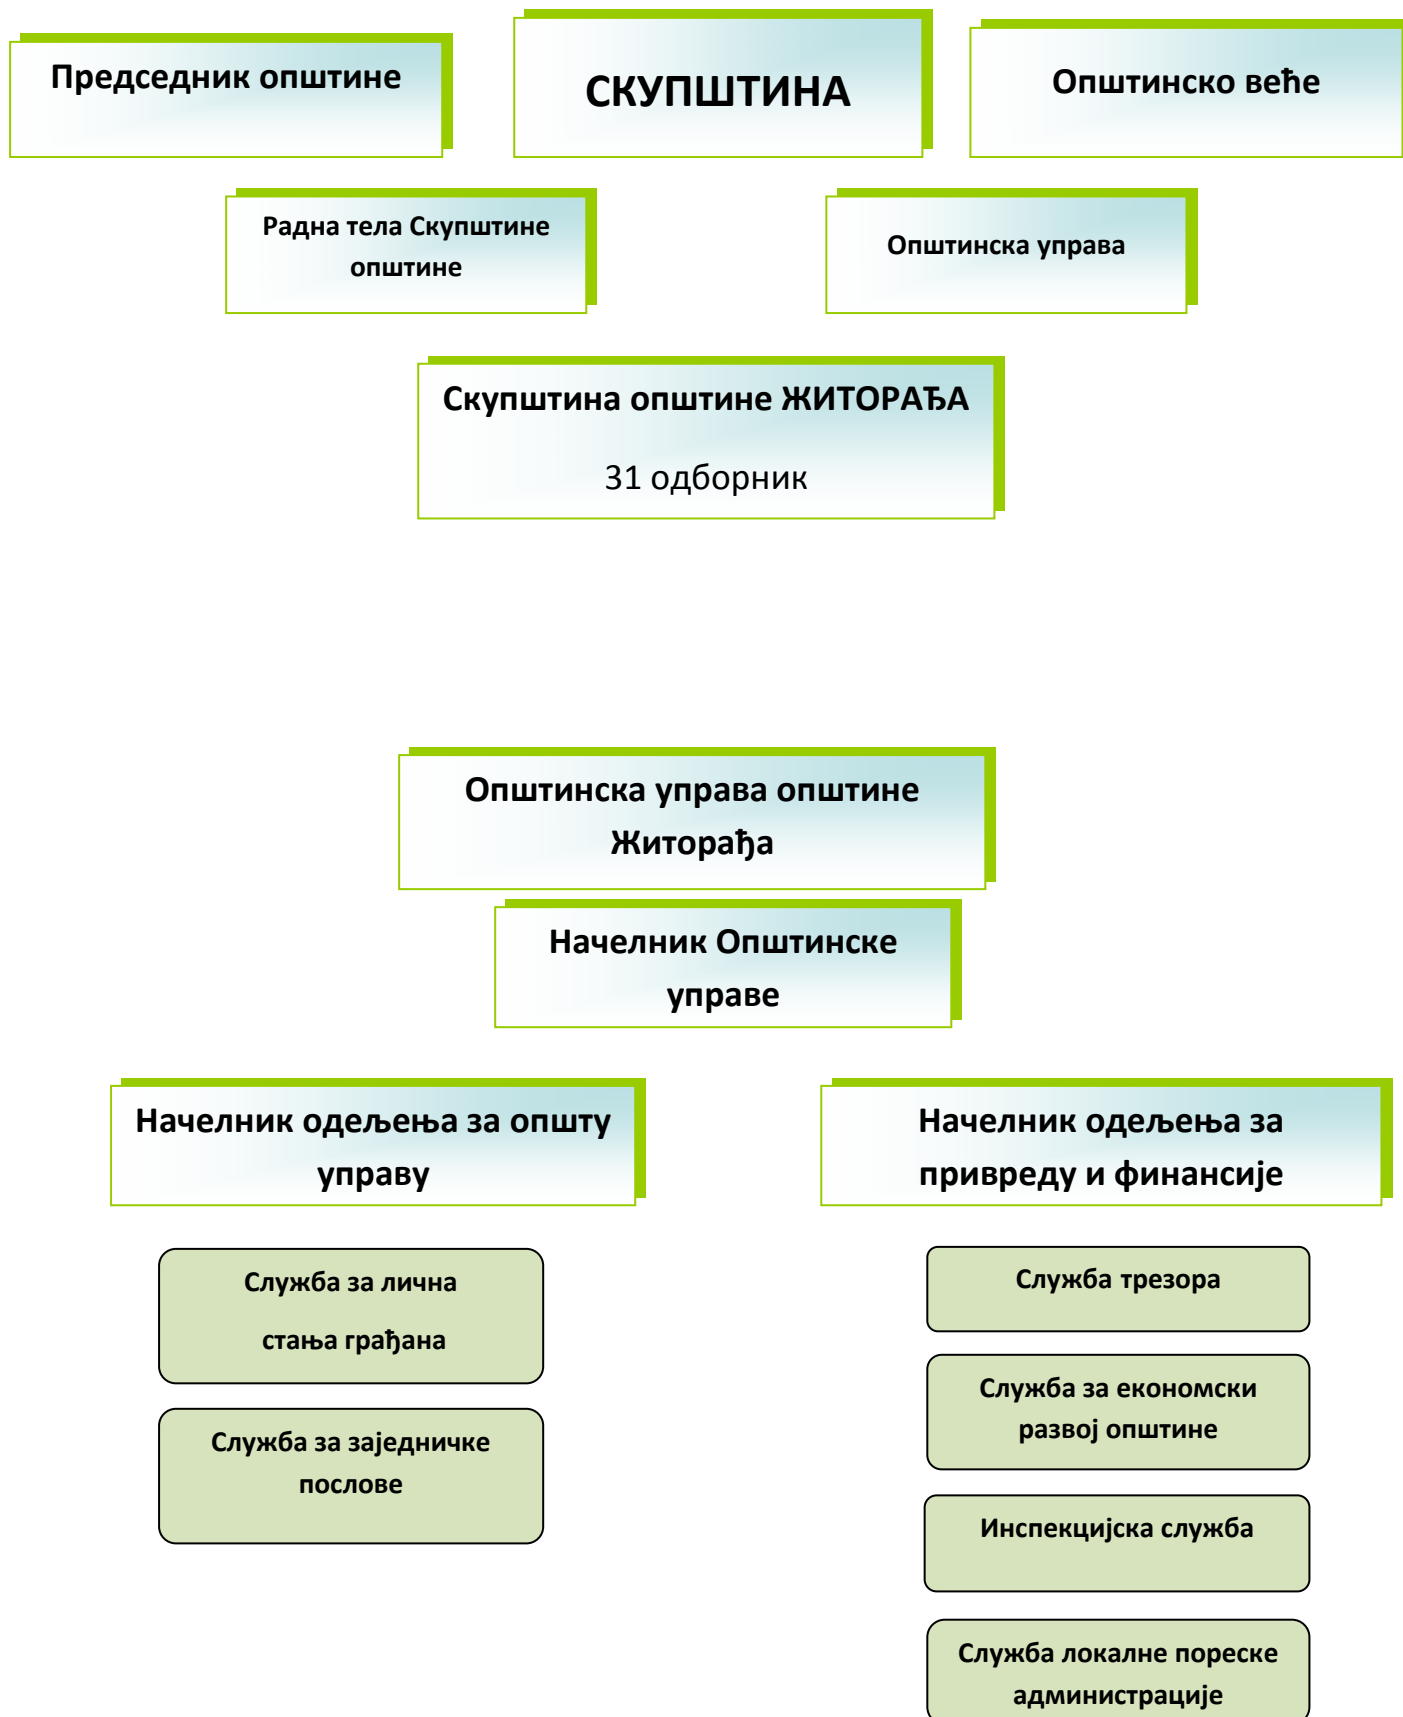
Председник општине

СКУПШТИНА

Општинско веће

Радна тела Скупштине општине

Општинска управа

Скупштина општине ЖИТОРАЂА

31 одборник

Општинска управа општине Житорађа

Начелник Општинске управе

Начелник одељења за општу управу

Начелник одељења за привреду и финансије

Служба за лична стања грађана

Служба за заједничке послове

Служба трезора

Служба за економски развој општине

Инспекцијска служба

Служба локалне пореске администрације